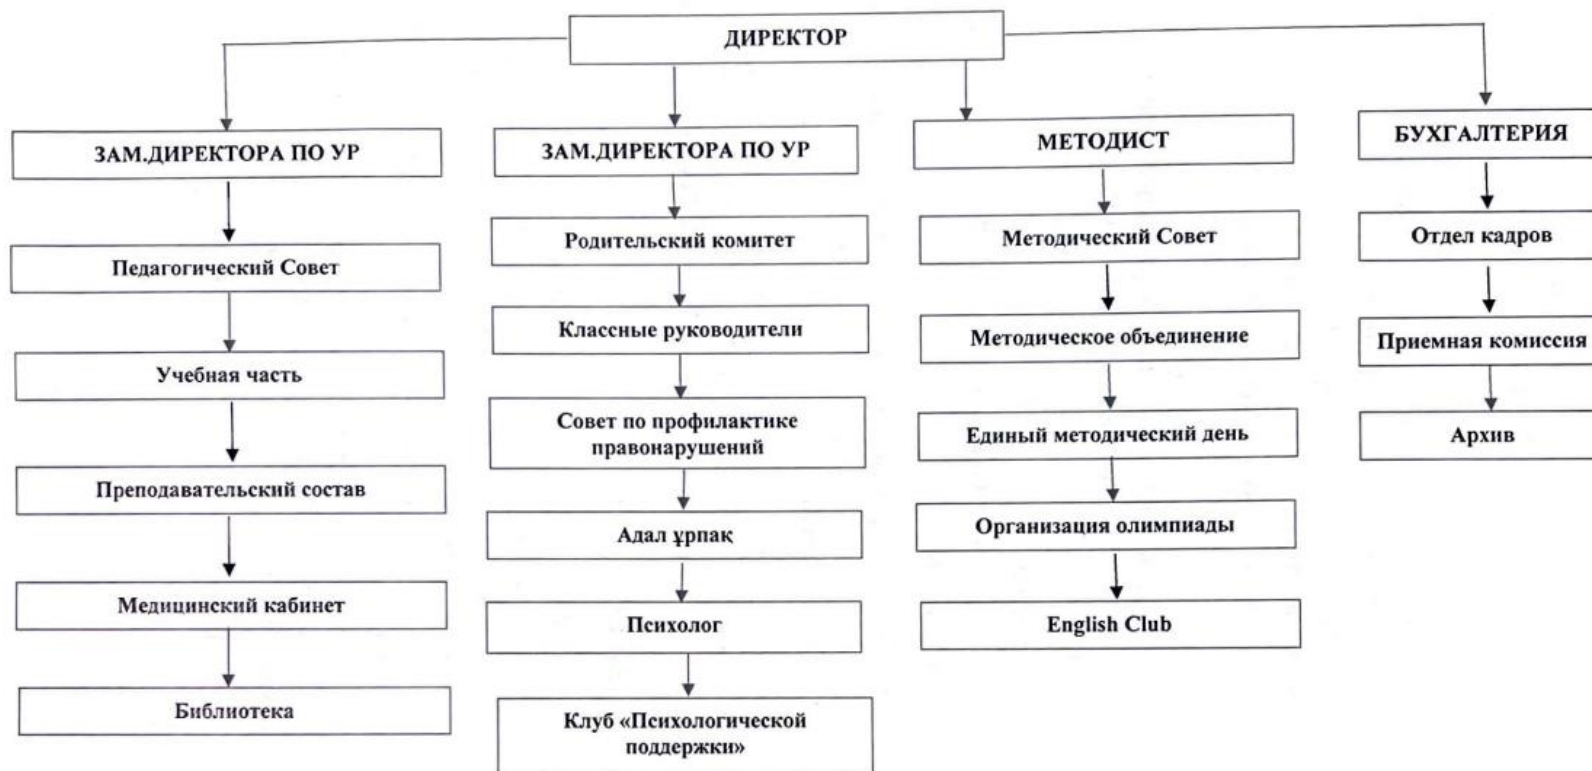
ДИРЕКТОР

ЗАМ.ДИРЕКТОРА ПО УР

Педагогический Совет

Учебная часть

Преподавательский состав

Медицинский кабинет

Библиотека

ЗАМ.ДИРЕКТОРА ПО УР

Родительский комитет

Классные руководители

Совет по профилактике правонарушений

Адал ұрпақ

Психолог

Клуб «Психологической поддержки»

МЕТОДИСТ

Методический Совет

Методическое объединение

Единый методический день

Организация олимпиады

English Club

БУХГАЛТЕРИЯ

Отдел кадров

Приемная комиссия

Архив